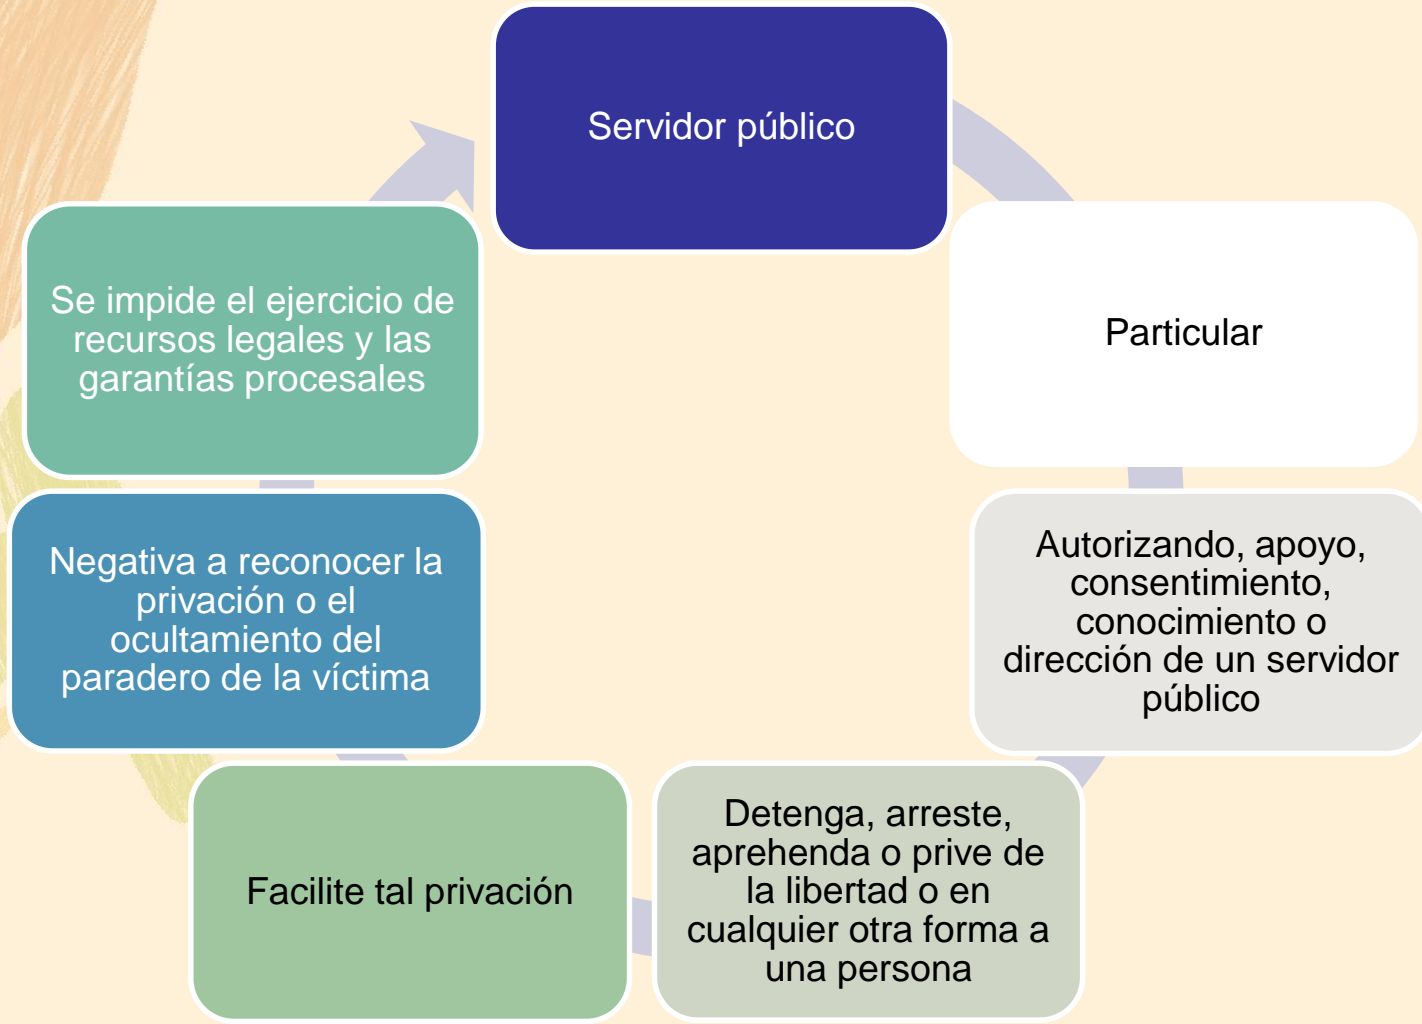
Servidor público

Particular

Autorizando, apoyo, consentimiento, conocimiento o dirección de un servidor público

Detenga, arreste, aprehenda o prive de la libertad o en cualquier otra forma a una persona

Facilite tal privación

Negativa a reconocer la privación o el ocultamiento del paradero de la víctima

Se impide el ejercicio de recursos legales y las garantías procesales